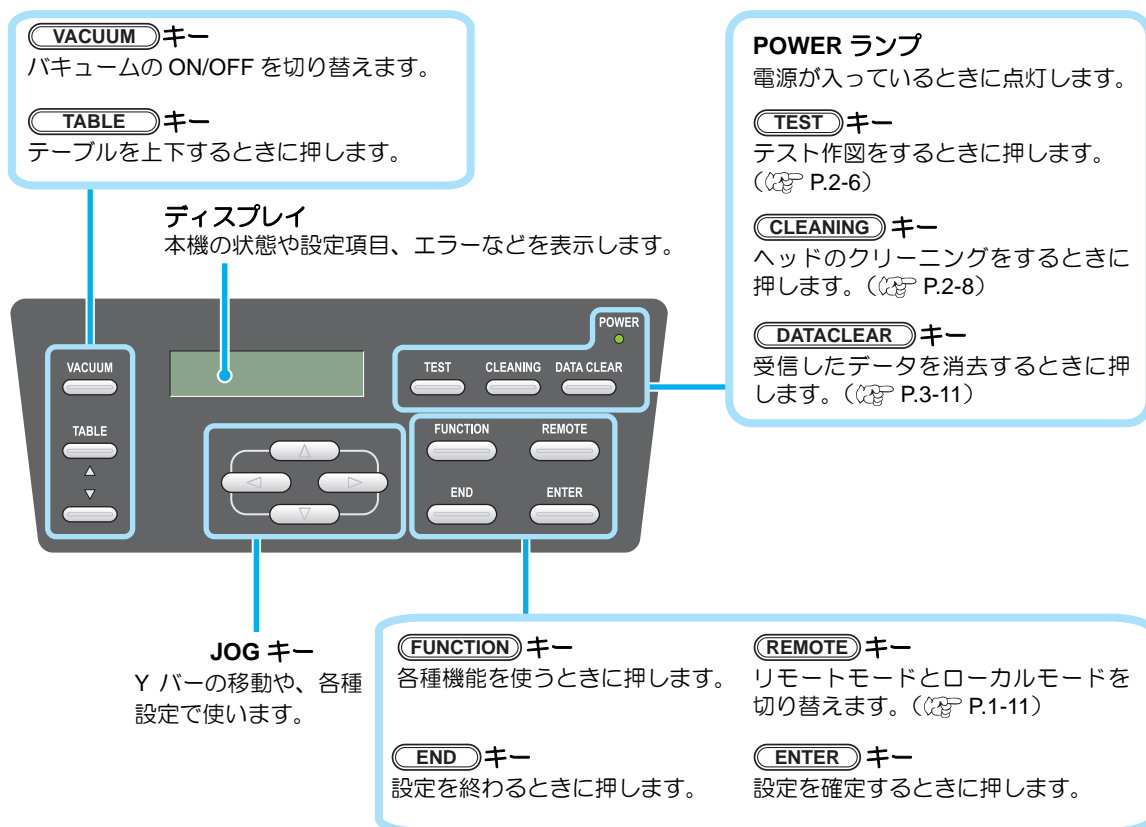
VACUUM キー
バキュームの ON/OFF を切り替えます。

TABLE キー
テーブルを上下するときに押します。

ディスプレイ
本機の状態や設定項目、エラーなどを表示します。

POWER ランプ
電源が入っているときに点灯します。

TEST キー
テスト作図をするときに押します。（P.2-6）

CLEANING キー
ヘッドのクリーニングをするときに押します。（P.2-8）

DATACLEAR キー
受信したデータを消去するときに押します。（P.3-11）

VACUUM

TABLE
▲
▼

POWER

TEST CLEANING DATA CLEAR

FUNCTION REMOTE

END ENTER

JOG キー
Y バーの移動や、各種設定で使います。

FUNCTION キー
各種機能を使うときに押します。

REMOTE キー
リモートモードとローカルモードを切り替えます。（P.1-11）

END キー
設定を終わるときに押します。

ENTER キー
設定を確定するときに押します。